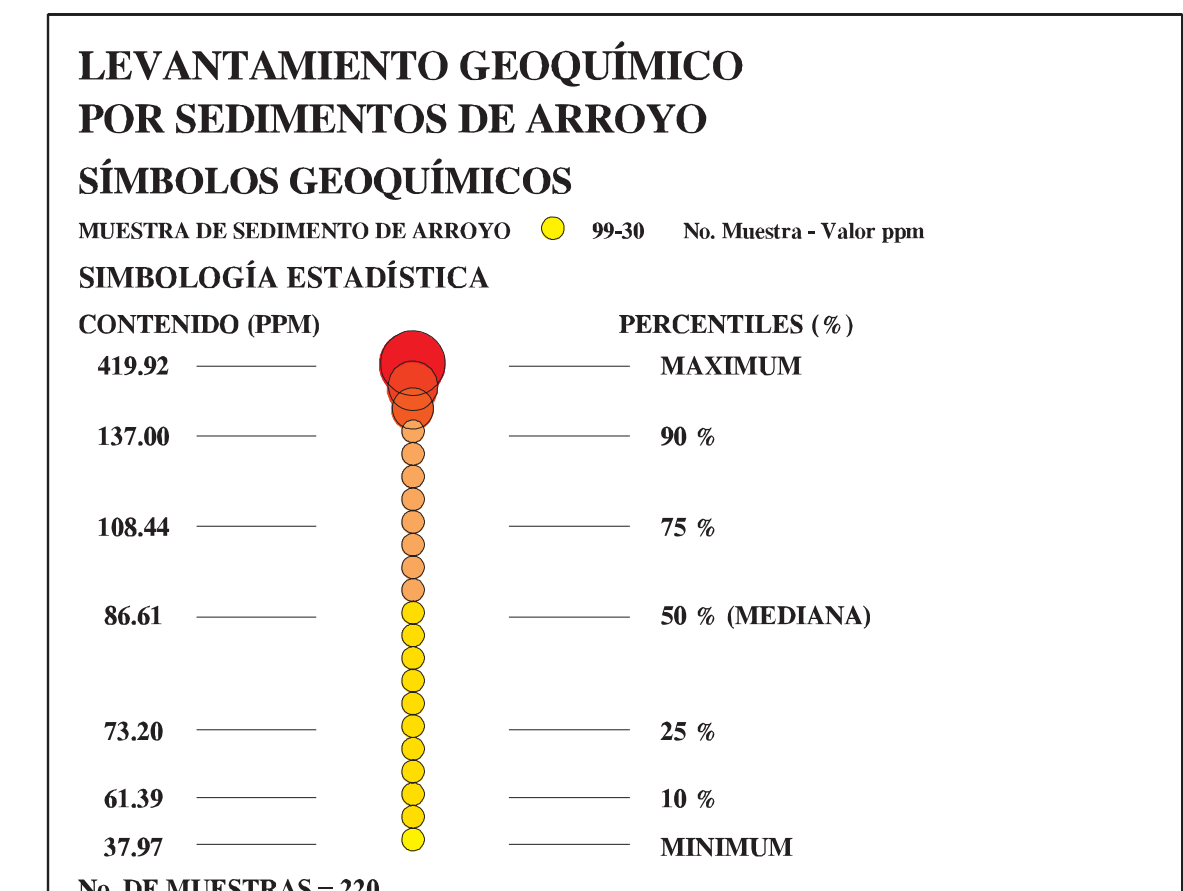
LEVANTAMIENTO GEOQUÍMICO
POR SEDIMENTOS DE ARROYO

SÍMBOLOS GEOQUÍMICOS

MUESTRA DE SEDIMENTO DE ARROYO 99-30 No. Muestra - Valor ppm

SIMBOLOGÍA ESTADÍSTICA

CONTENIDO (PPM) PERCENTILES (%)

419.92 MAXIMUM
137.00 90 %
108.44 75 %
86.61 50 % (MEDIANA)
73.20 25 %
61.39 10 %
37.97 MINIMUM

No. DE MUESTRAS = 220